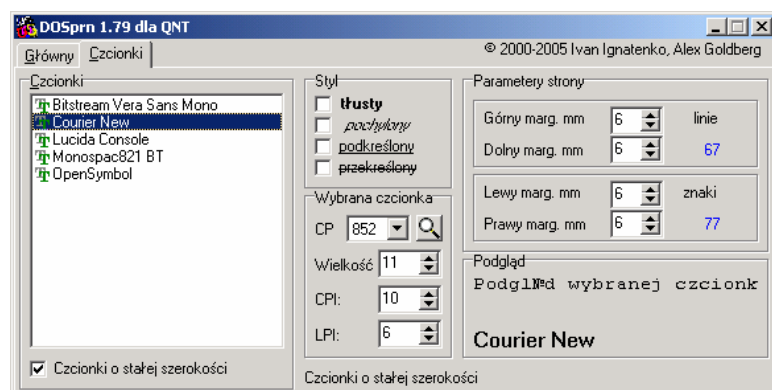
DOSprn 1.79 dla QNT

Główny Czcionki

© 2000-2005 Ivan Ignatenko, Alex Goldberg

Czcionki

Bitstream Vera Sans Mono
Courier New
Lucida Console
Monospac821 BT
OpenSymbol

Czcionki o stałej szerokości

Styl

tłusty
pochylony
podkreślony
przekreślony

Wybrana czcionka

CP 852

Wielkość 11

CPI: 10

LPI: 6

Czcionki o stałej szerokości

Parametery strony

Górny marg. mm 6 linie

Dolny marg. mm 6 67

Lewy marg. mm 6 znaki

Prawy marg. mm 6 77

Podgląd

PodglÑd wybranej czcionk

Courier New